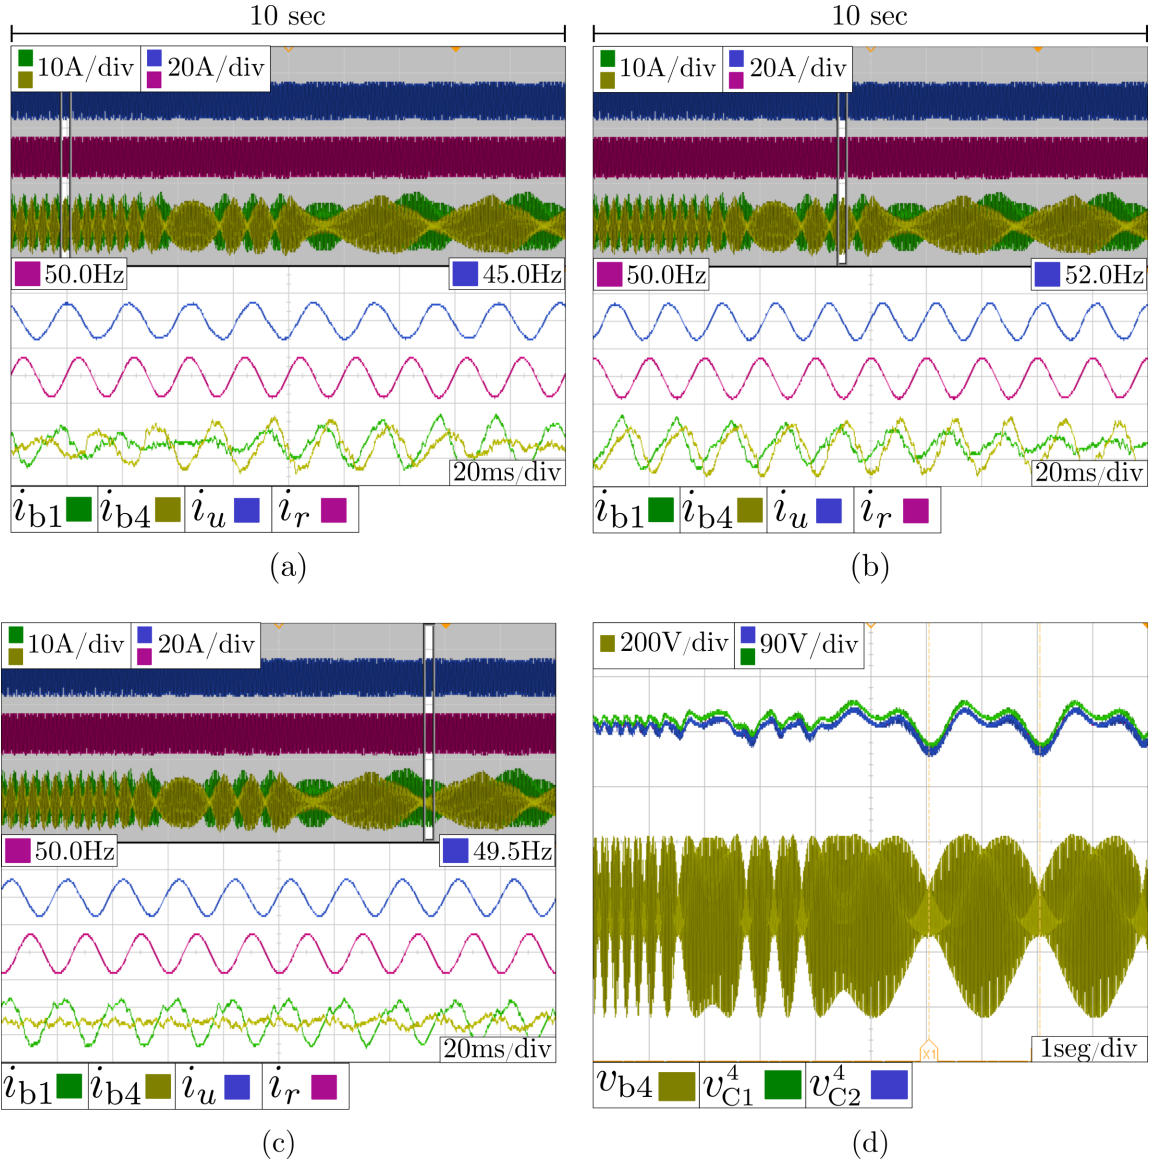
10 sec

10A/div 20A/div

50.0Hz 45.0Hz

20ms/div

$i_{b1}$ $i_{b4}$ $i_u$ $i_r$

(a)

10 sec

10A/div 20A/div

50.0Hz 52.0Hz

20ms/div

$i_{b1}$ $i_{b4}$ $i_u$ $i_r$

(b)

10A/div 20A/div

50.0Hz 49.5Hz

20ms/div

$i_{b1}$ $i_{b4}$ $i_u$ $i_r$

(c)

200V/div 90V/div

X1

1seg/div

$v_{b4}$ $v_{C1}^{4}$ $v_{C2}^{4}$

(d)